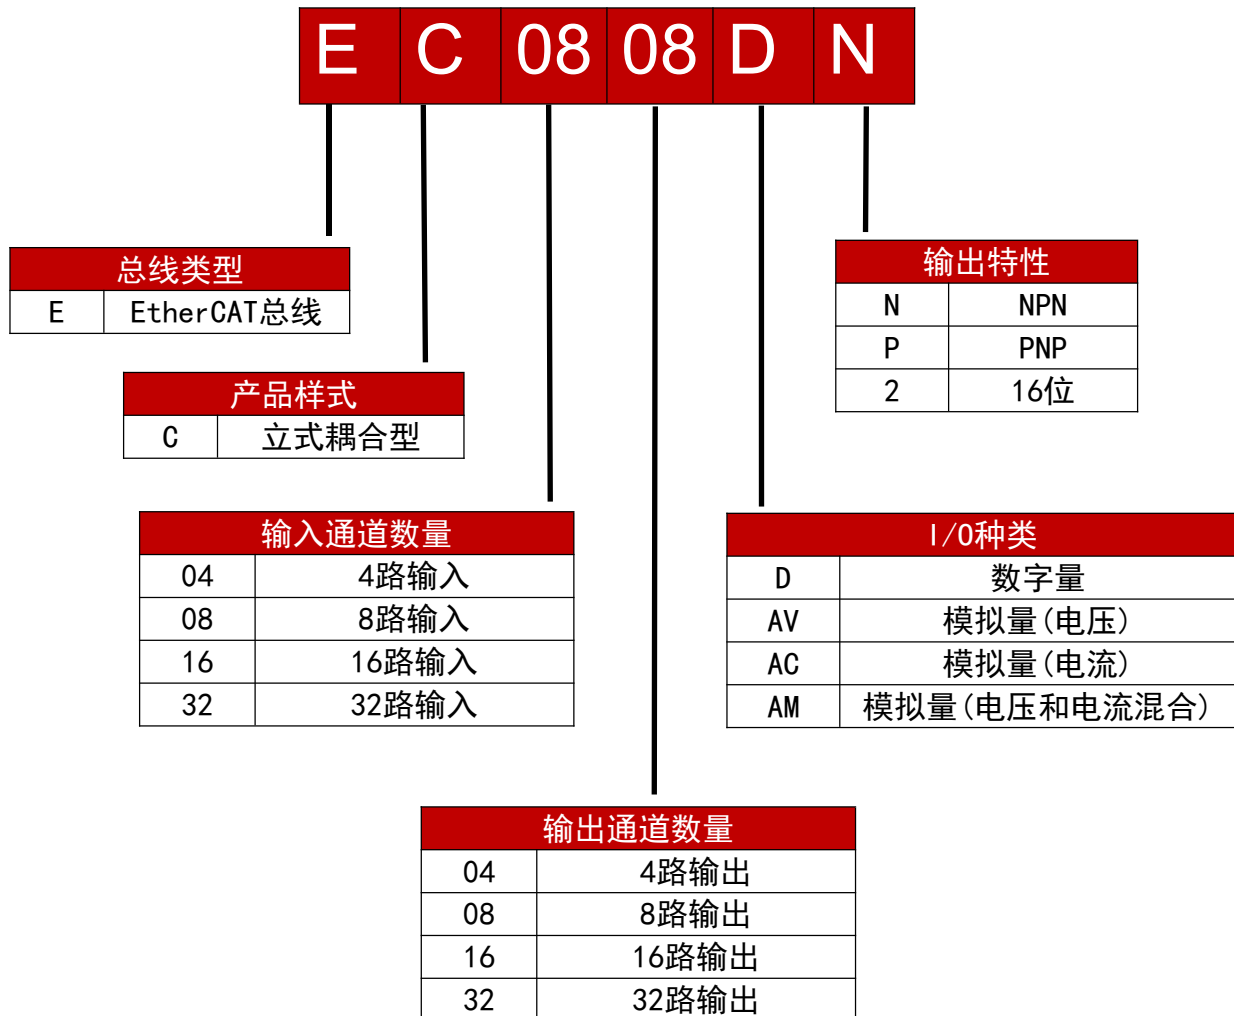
E C 08 08 D N

| 总线类型 | |
|---|---|
| E | EtherCAT总线 |

| 产品样式 | |
|---|---|
| C | 立式耦合型 |

| 输出特性 | |
|---|---|
| N | NPN |
| P | PNP |
| 2 | 16位 |

| 输入通道数量 | |
|---|---|
| 04 | 4路输入 |
| 08 | 8路输入 |
| 16 | 16路输入 |
| 32 | 32路输入 |

| I/O种类 | |
|---|---|
| D | 数字量 |
| AV | 模拟量(电压) |
| AC | 模拟量(电流) |
| AM | 模拟量(电压和电流混合) |

| 输出通道数量 | |
|---|---|
| 04 | 4路输出 |
| 08 | 8路输出 |
| 16 | 16路输出 |
| 32 | 32路输出 |